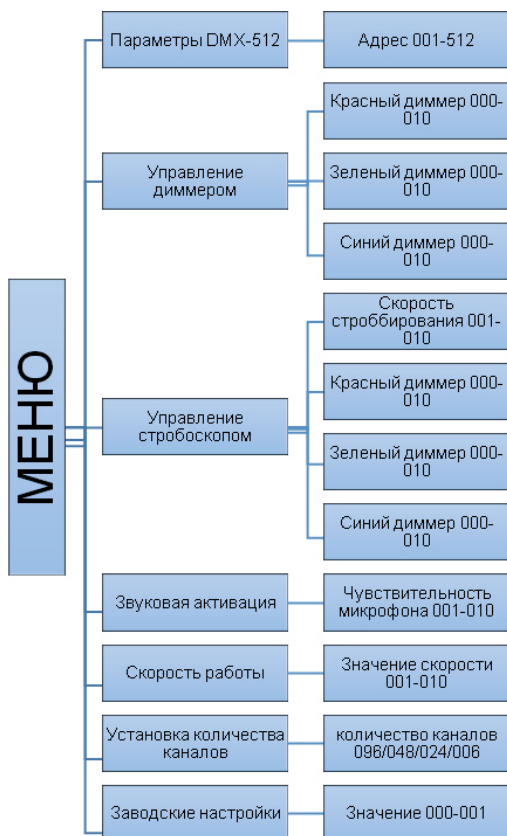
МЕНЮ

Параметры DMX-512
Адрес 001-512

Управление диммером
Красный диммер 000-010
Зеленый диммер 000-010
Синий диммер 000-010

Управление стробоскопом
Скорость стробирования 001-010
Красный диммер 000-010
Зеленый диммер 000-010
Синий диммер 000-010

Звуковая активация
Чувствительность микрофона 001-010

Скорость работы
Значение скорости 001-010

Установка количества каналов
количество каналов 096/048/024/006

Заводские настройки
Значение 000-001